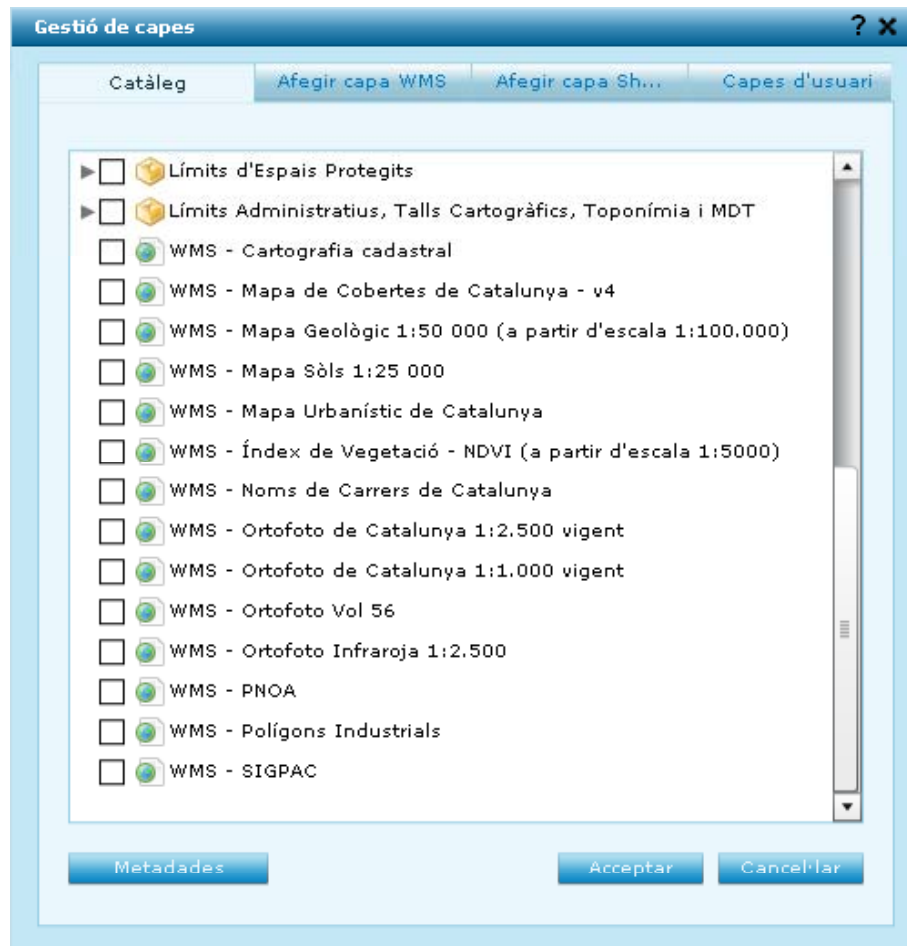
Gestió de capes

? ✕

Catàleg | Afegir capa WMS | Afegir capa Sh... | Capes d'usuari

Límits d'Espais Protegits
Límits Administratius, Talls Cartogràfics, Toponímia i MDT
WMS - Cartografia cadastral
WMS - Mapa de Cobertes de Catalunya - v4
WMS - Mapa Geològic 1:50 000 (a partir d'escala 1:100.000)
WMS - Mapa Sòls 1:25 000
WMS - Mapa Urbanístic de Catalunya
WMS - Índex de Vegetació - NDVI (a partir d'escala 1:5000)
WMS - Noms de Carrers de Catalunya
WMS - Ortofoto de Catalunya 1:2.500 vigent
WMS - Ortofoto de Catalunya 1:1.000 vigent
WMS - Ortofoto Vol 56
WMS - Ortofoto Infraroja 1:2.500
WMS - PNOA
WMS - Polígons Industrials
WMS - SIGPAC

Metadades

Acceptar

Cancel·lar